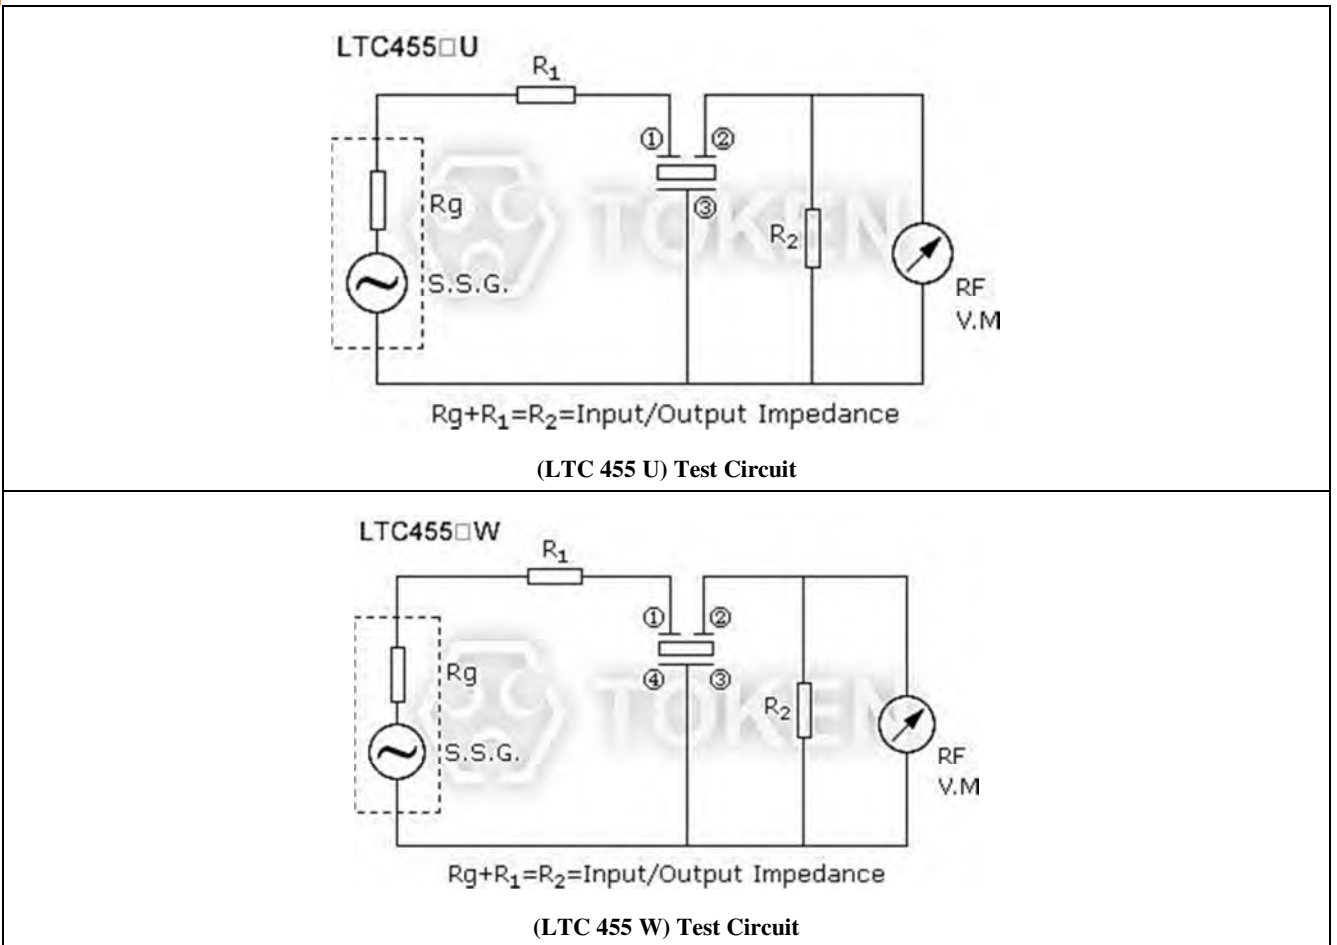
LTC455□U

$R_1$

①

②

③

Rg

S.S.G.

$R_2$

RF
V.M

Rg+$R_1$=$R_2$=Input/Output Impedance

TOKEN

(LTC 455 U) Test Circuit

LTC455□W

$R_1$

①

②

④

③

Rg

S.S.G.

$R_2$

RF
V.M

Rg+$R_1$=$R_2$=Input/Output Impedance

TOKEN

(LTC 455 W) Test Circuit